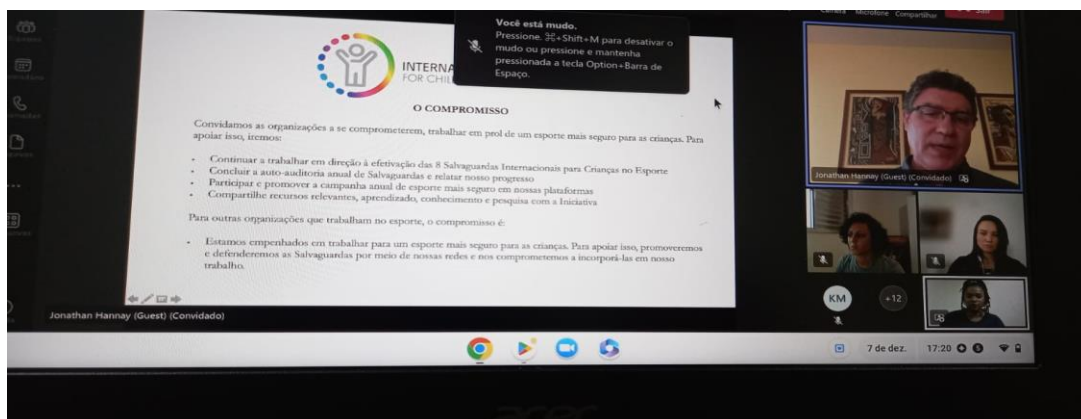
Você está mudo.
Pressione ⌘+Shift+M para desativar o mudo ou pressione e mantenha pressionada a tecla Option+Barra de Espaço.

Câmera Microfone Compartilhar Sair

INTERNA
FOR CHI

O COMPROMISSO

Convidamos as organizações a se comprometerem, trabalhar em prol de um esporte mais seguro para as crianças. Para apoiar isso, iremos:

- Continuar a trabalhar em direção à efetivação das 8 Salvaguardas Internacionais para Crianças no Esporte
- Concluir a auto-auditoria anual de Salvaguardas e relatar nosso progresso
- Participar e promover a campanha anual de esporte mais seguro em nossas plataformas
- Compartilhe recursos relevantes, aprendizado, conhecimento e pesquisa com a Iniciativa

Para outras organizações que trabalham no esporte, o compromisso é:

- Estamos empenhados em trabalhar para um esporte mais seguro para as crianças. Para apoiar isso, promoveremos e defenderemos as Salvaguardas por meio de nossas redes e nos comprometemos a incorporá-las em nosso trabalho.

Jonathan Hannay (Guest) (Convidado)

Jonathan Hannay (Guest) (Convidado)

KM

+12

7 de dez. 17:20

acer